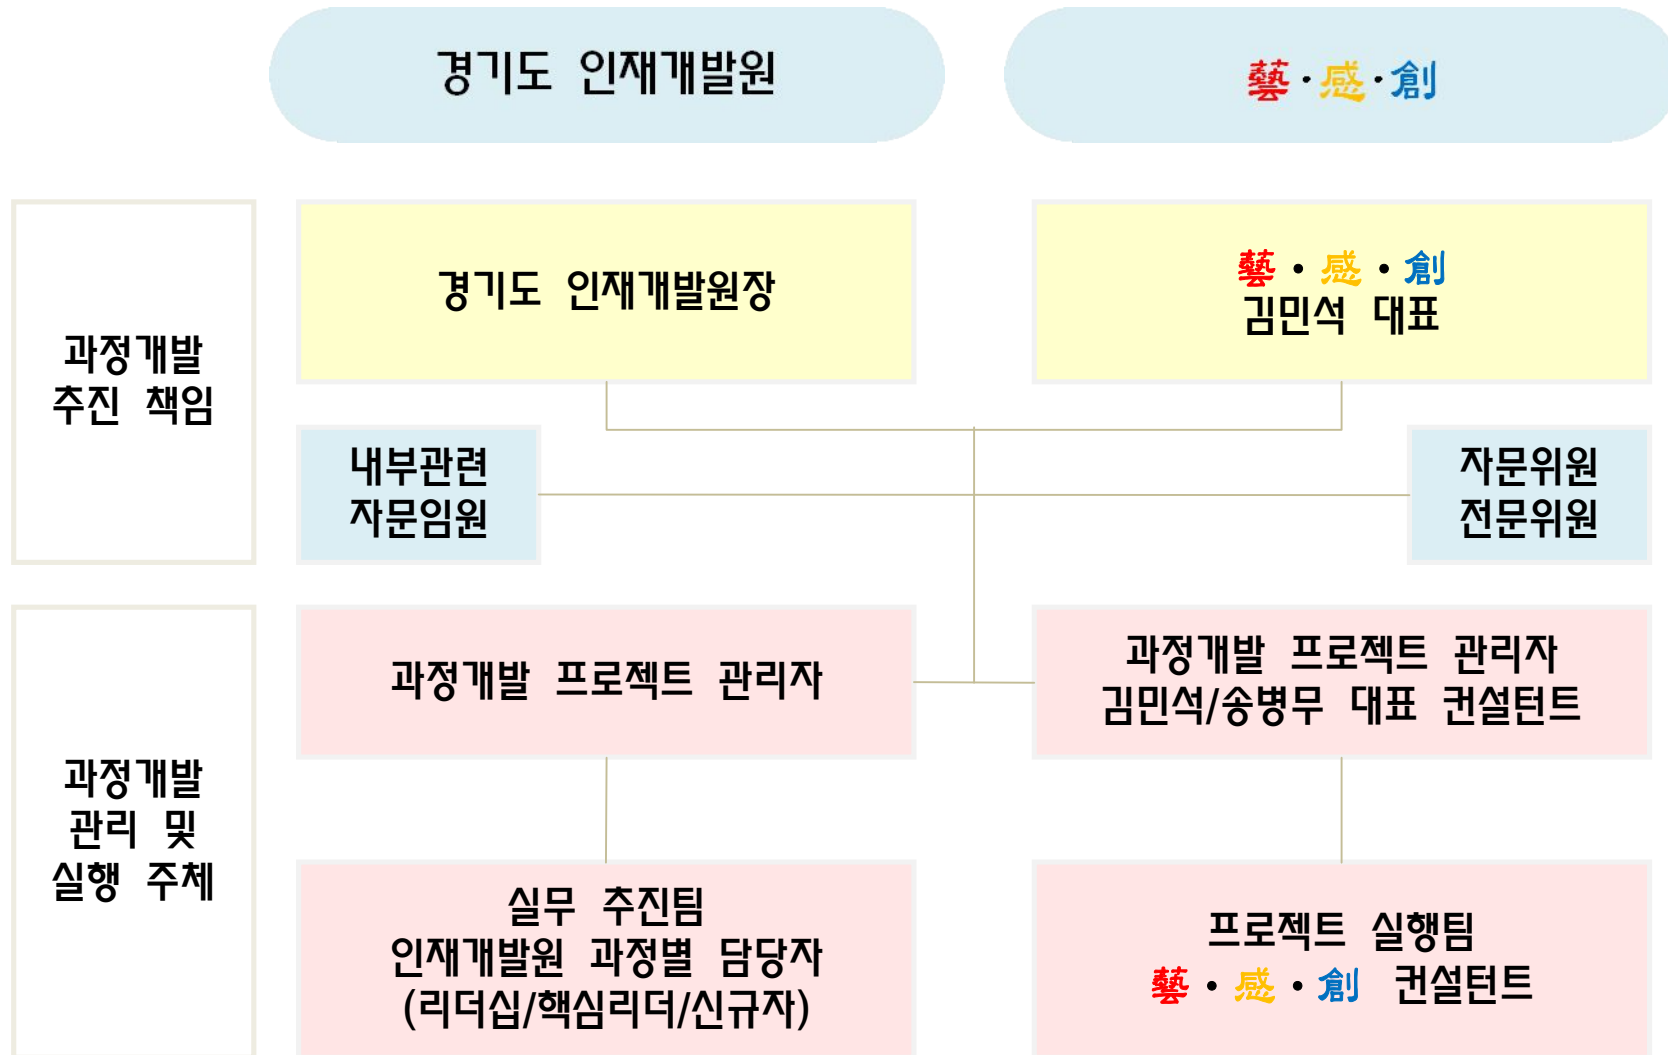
경기도 인재개발원

藝·感·創

과정개발
추진 책임

경기도 인재개발원장

藝 • 感 • 創
김민석 대표

내부관련
자문임원

자문위원
전문위원

과정개발
관리 및
실행 주체

과정개발 프로젝트 관리자

과정개발 프로젝트 관리자
김민석/송병무 대표 컨설턴트

실무 추진팀
인재개발원 과정별 담당자
(리더십/핵심리더/신규자)

프로젝트 실행팀
藝 • 感 • 創 컨설턴트